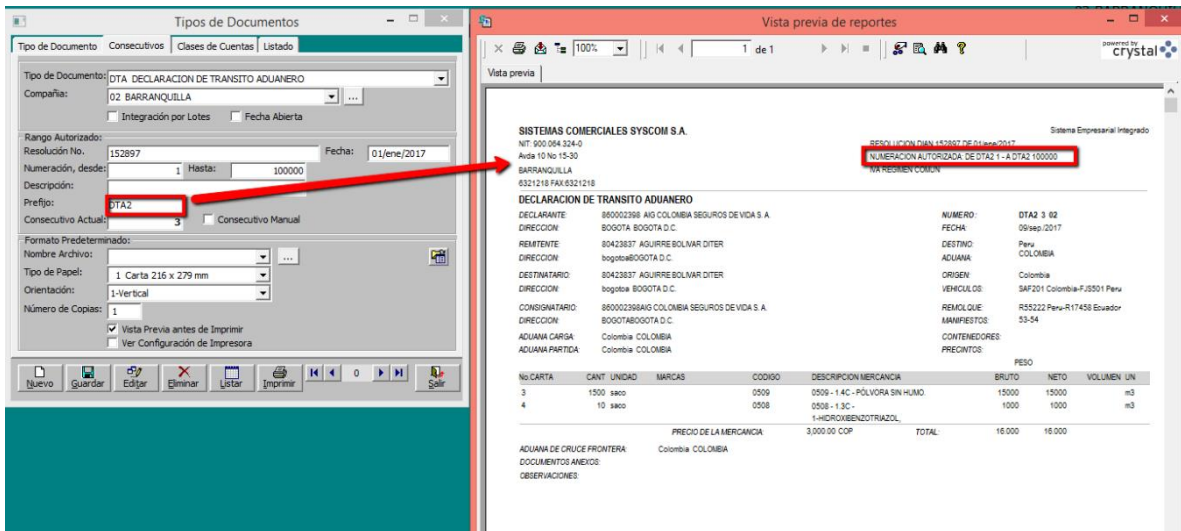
Tipos de Documentos

Tipo de Documento | Consecutivos | Clases de Cuentas | Listado

Tipo de Documento: DTA DECLARACION DE TRANSITO ADUANERO
Compañía: 02 BARRANQUILLA
Integración por Lotes
Fecha Abierta

Rango Autorizado:
Resolución No. 152897
Fecha: 01/ene/2017
Numeración, desde: 1
Hasta: 100000
Descripción:
Prefijo: DTA2
Consecutivo Actual: 3
Consecutivo Manual

Formato Predeterminado:
Nombre Archivo:
Tipo de Papel: 1 Carta 216 x 279 mm
Orientación: 1-Vertical
Número de Copias: 1
Vista Previa antes de Imprimir
Ver Configuración de Impresora

Nuevo | Guardar | Editar | Eliminar | Listar | Imprimir | 0 | Salir

Vista previa de reportes

100% | 1 de 1

powered by crystal

Vista previa

SISTEMAS COMERCIALES SYSCOM S.A.
Sistema Empresarial Integrado
NIT: 900.064.324-0
RESOLUCION DIAN 152897 DE 01/ene/2017
Avda 10 No 15-30
NUMERACION AUTORIZADA: DE DTA2 1 - A DTA2 100000
BARRANQUILLA
IVA REGIMEN COMUN
6321218 FAX:6321218

DECLARACION DE TRANSITO ADUANERO

DECLARANTE: 860002398 AIG COLOMBIA SEGUROS DE VIDA S.A.
NUMERO: DTA2 3 02
DIRECCION: BOGOTA BOGOTA D.C.
FECHA: 09/sep./2017
REMITENTE: 80423837 AGUIRRE BOLIVAR DITER
DESTINO: Peru
DIRECCION: bogotoaBOGOTA D.C.
ADUANA: COLOMBIA
DESTINATARIO: 80423837 AGUIRRE BOLIVAR DITER
ORIGEN: Colombia
DIRECCION: bogotoa BOGOTA D.C.
VEHICULOS: SAF201 Colombia-FJS501 Peru
CONSIGNATARIO: 860002398AIG COLOMBIA SEGUROS DE VIDA S.A.
REMOLQUE: R55222 Peru-R17458 Ecuador
DIRECCION: BOGOTABOGOTA D.C.
MANIFIESTOS: 53-54
ADUANA CARGA: Colombia COLOMBIA
CONTENEDORES:
ADUANA PARTIDA: Colombia COLOMBIA
PRECINTOS:

| No.CARTA | CANT | UNIDAD | MARCAS | CODIGO | DESCRIPCION MERCANCIA | PESO BRUTO | NETO | VOLUMEN | UN |
|---|---|---|---|---|---|---|---|---|---|
| 3 | 1500 | saco | | 0509 | 0509 - 1.4C - PÓLVORA SIN HUMO. | 15000 | 15000 | | m3 |
| 4 | 10 | saco | | 0508 | 0508 - 1.3C - 1-HIDROXIBENZOTRIAZOL, | 1000 | 1000 | | m3 |

PRECIO DE LA MERCANCIA: 3,000.00 COP
TOTAL: 16.000 16.000

ADUANA DE CRUCE FRONTERA: Colombia COLOMBIA
DOCUMENTOS ANEXOS:
OBSERVACIONES: